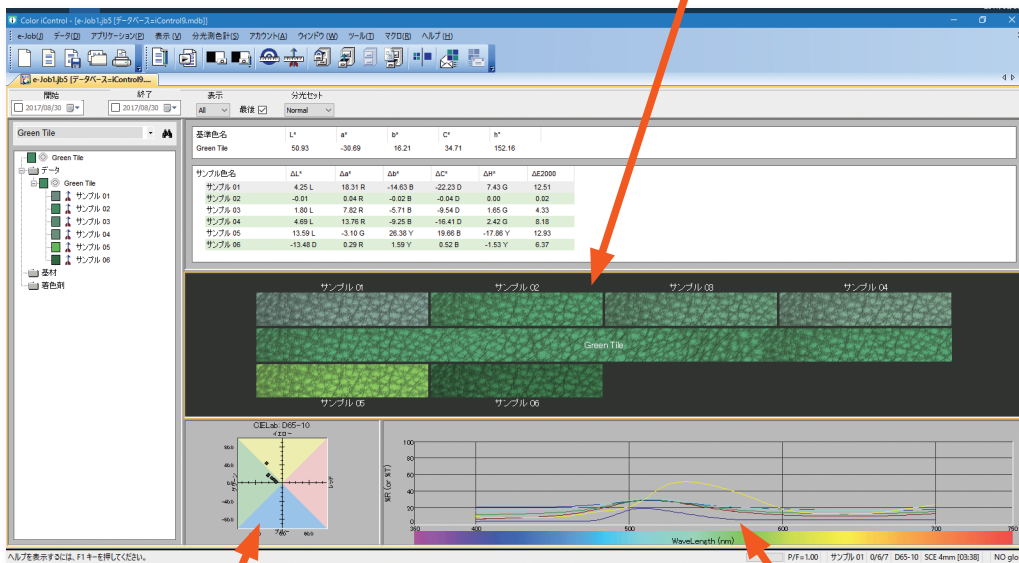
Color iControl - [e-Job1.jb5 [データベース=iControl9.mdb]]

e-Job(J) データ(D) アプリケーション(P) 表示(V) 分光測色計(S) アカウント(A) ウィンドウ(W) ツール(T) マクロ(B) ヘルプ(H)

e-Job1.jb5 [データベース=iControl9....

開始 終了 表示 分光セット
2017/08/30 2017/08/30 All 最後 Normal

Green Tile

Green Tile
データ
Green Tile
サンプル 01
サンプル 02
サンプル 03
サンプル 04
サンプル 05
サンプル 06
基材
着色剤

| 基準色名 | L* | a* | b* | C* | h* |
|---|---|---|---|---|---|
| Green Tile | 50.93 | -30.69 | 16.21 | 34.71 | 152.16 |

| サンプル色名 | ΔL* | Δa* | Δb* | ΔC* | ΔH* | ΔE2000 |
|---|---|---|---|---|---|---|
| サンプル 01 | 4.25 L | 18.31 R | -14.63 B | -22.23 D | 7.43 G | 12.51 |
| サンプル 02 | -0.01 | 0.04 R | -0.02 B | -0.04 D | 0.00 | 0.02 |
| サンプル 03 | 1.80 L | 7.82 R | -5.71 B | -9.54 D | 1.65 G | 4.33 |
| サンプル 04 | 4.69 L | 13.76 R | -9.25 B | -16.41 D | 2.42 G | 8.18 |
| サンプル 05 | 13.59 L | -3.10 G | 26.38 Y | 19.66 B | -17.86 Y | 12.93 |
| サンプル 06 | -13.48 D | 0.29 R | 1.59 Y | 0.52 B | -1.53 Y | 6.37 |

サンプル 01 サンプル 02 サンプル 03 サンプル 04
Green Tile
サンプル 05 サンプル 06

CIELab: D65-10
イエロー
60.0
40.0
20.0
-20.0
-40.0
-60.0

100
90
80
70
60
50
40
30
20
10
0
%R (or %T)
360 400 500 600 700 750
WaveLength (nm)

ヘルプを表示するには、F1 キーを押してください。 P/F=1.00 サンプル 01 0/6/7 D65-10 SCE 4mm [03:38] NO glo